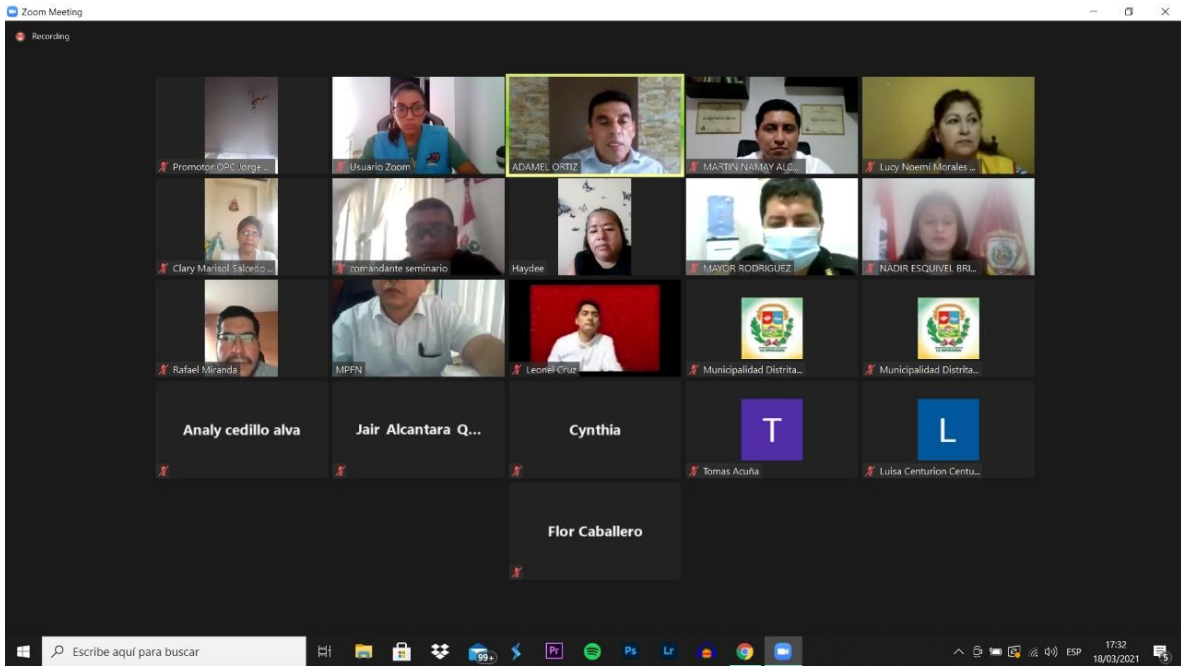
Zoom Meeting

Recording

Promotor OPC Jorge ...

Usuario Zoom

ADAMEL ORTIZ

MARTIN NAMAY ALC...

Lucy Noemi Morales ...

Clary Marisol Salcedo ...

comandante seminario

Haydee

MAYOR RODRIGUEZ

NADIR ESQUIVEL BRI...

Rafael Miranda

MPFN

Leonel Cruz

Municipalidad Distrita...

Municipalidad Distrita...

Analy cedillo alva

Jair Alcantara Q...

Cynthia

T

Tomas Acuña

L

Luisa Centurion Centu...

Flor Caballero

Escribe aquí para buscar

99+

ESP

17:32
18/03/2021

5